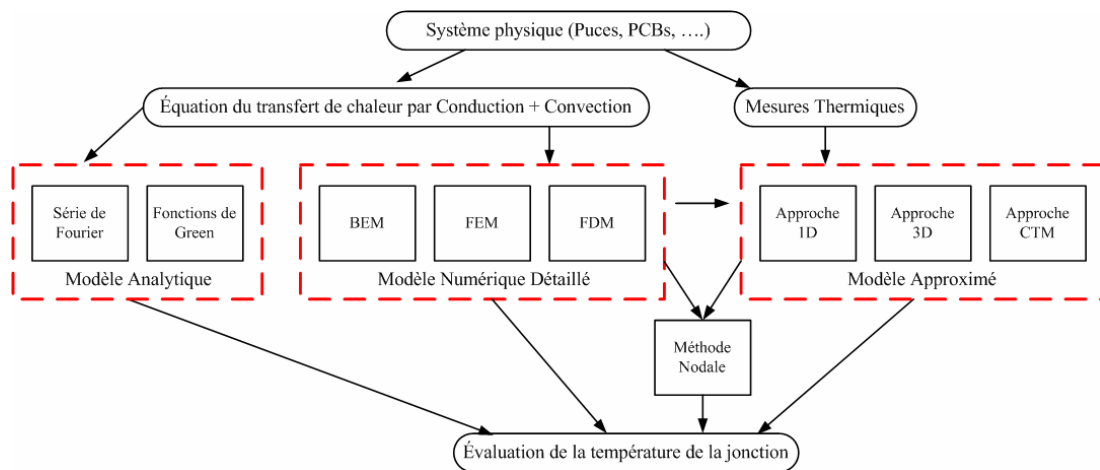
Système physique (Puces, PCBs, ….)

Équation du transfert de chaleur par Conduction + Convection

Mesures Thermiques

Série de Fourier

Fonctions de Green

Modèle Analytique

BEM

FEM

FDM

Modèle Numérique Détaillé

Approche 1D

Approche 3D

Approche CTM

Modèle Approximé

Méthode Nodale

Évaluation de la température de la jonction